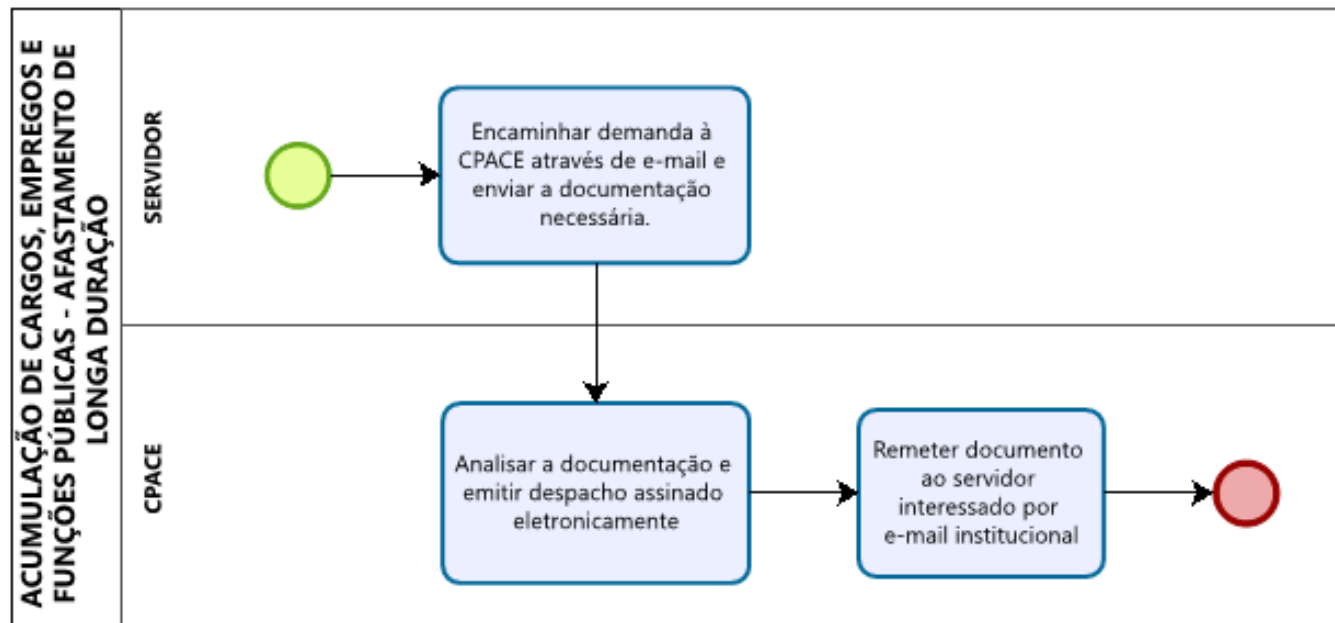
ACUMULAÇÃO DE CARGOS, EMPREGOS E FUNÇÕES PÚBLICAS - AFASTAMENTO DE LONGA DURAÇÃO

SERVIDOR

Encaminhar demanda à CPACE através de e-mail e enviar a documentação necessária.

CPACE

Analisar a documentação e emitir despacho assinado eletronicamente

Remeter documento ao servidor interessado por e-mail institucional